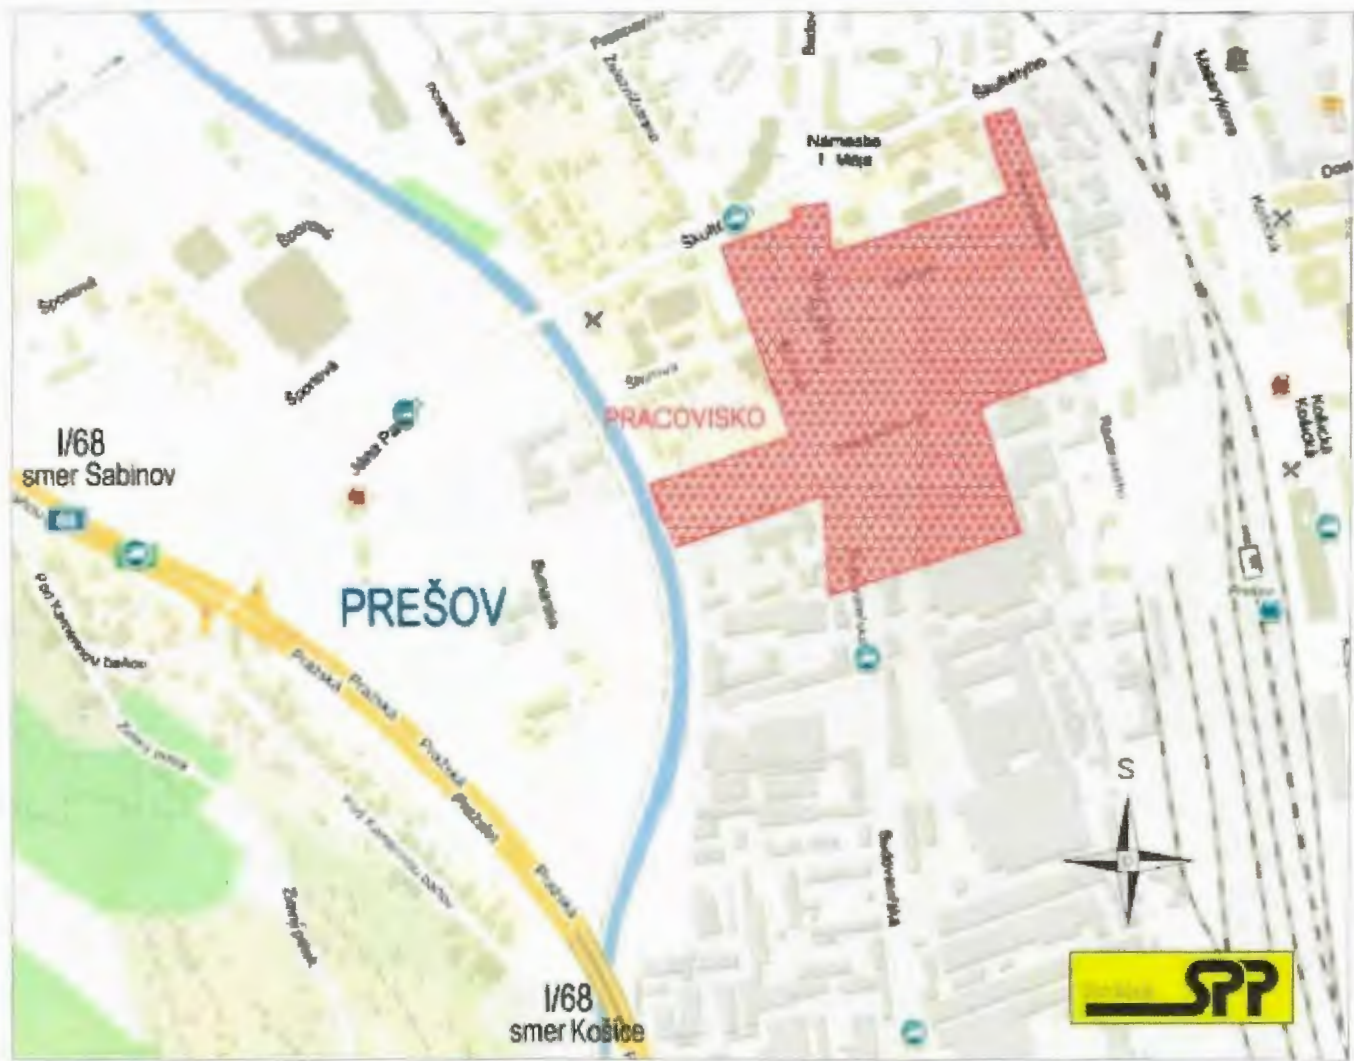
Námestie
1. Mája

Škultétyho

Škultétyho

Športová

Športová

Športová

PRACOVISKO

Jesia Pa

I/68
smer Sabinov

PREŠOV

Pražská

Pražská

Pražská

Pražská

Pražská

I/68
smer Košice

Košická

Košická

S

SPP